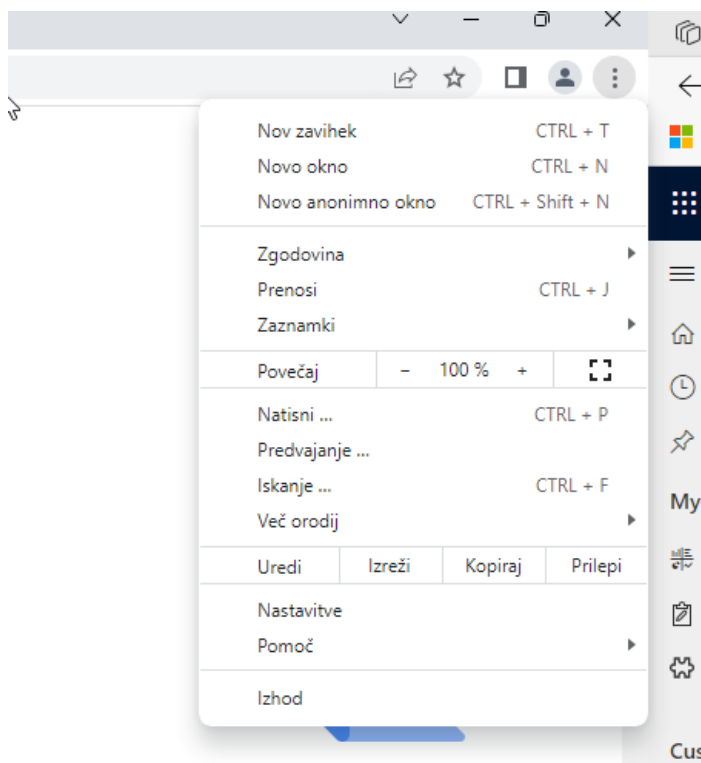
Nov zavihek CTRL + T
Novo okno CTRL + N
Novo anonimno okno CTRL + Shift + N

Zgodovina
Prenosi CTRL + J
Zaznamki

| Povečaj | – | 100 % | + |
|---|---|---|---|

Natisni ... CTRL + P
Predvajanje ...
Iskanje ... CTRL + F
Več orodij

| Uredi | Izreži | Kopiraj | Prilepi |
|---|---|---|---|

Nastavitve
Pomoč

Izhod

My

Cus